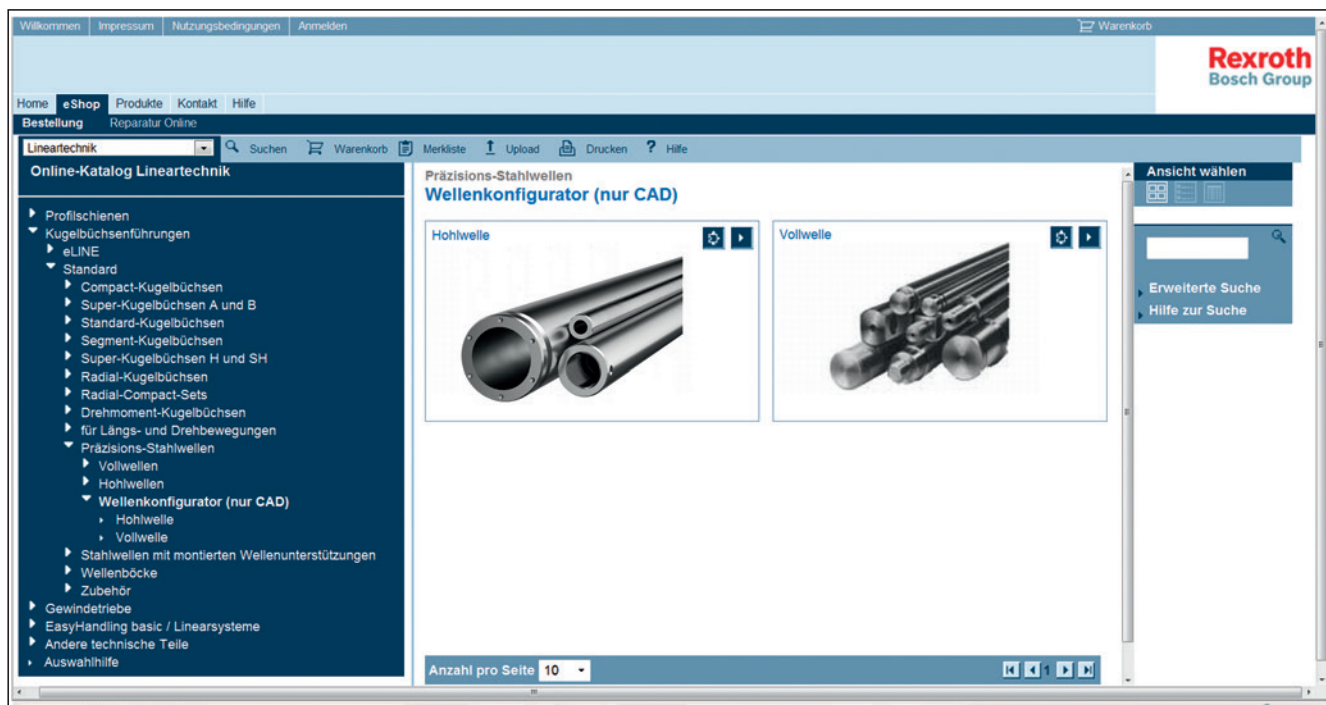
Willkommen | Impressum | Nutzungsbedingungen | Anmelden

Warenkorb

Rexroth
Bosch Group

Home | eShop | Produkte | Kontakt | Hilfe

Bestellung | Reparatur Online

Lineartechnik

Suchen | Warenkorb | Merkliste | Upload | Drucken | ? Hilfe

Online-Katalog Lineartechnik

Profilschienen
Kugelbüchsenführungen
eLINE
Standard
Compact-Kugelbüchsen
Super-Kugelbüchsen A und B
Standard-Kugelbüchsen
Segment-Kugelbüchsen
Super-Kugelbüchsen H und SH
Radial-Kugelbüchsen
Radial-Compact-Sets
Drehmoment-Kugelbüchsen
für Längs- und Drehbewegungen
Präzisions-Stahlwellen
Vollwellen
Hohlwellen
Wellenkonfigurator (nur CAD)
Hohlwelle
Vollwelle
Stahlwellen mit montierten Wellenunterstützungen
Wellenböcke
Zubehör
Gewindetriebe
EasyHandling basic / Linearsysteme
Andere technische Teile
Auswahlhilfe

Präzisions-Stahlwellen
Wellenkonfigurator (nur CAD)

Hohlwelle

Vollwelle

Anzahl pro Seite 10

1

Ansicht wählen

Erweiterte Suche
Hilfe zur Suche